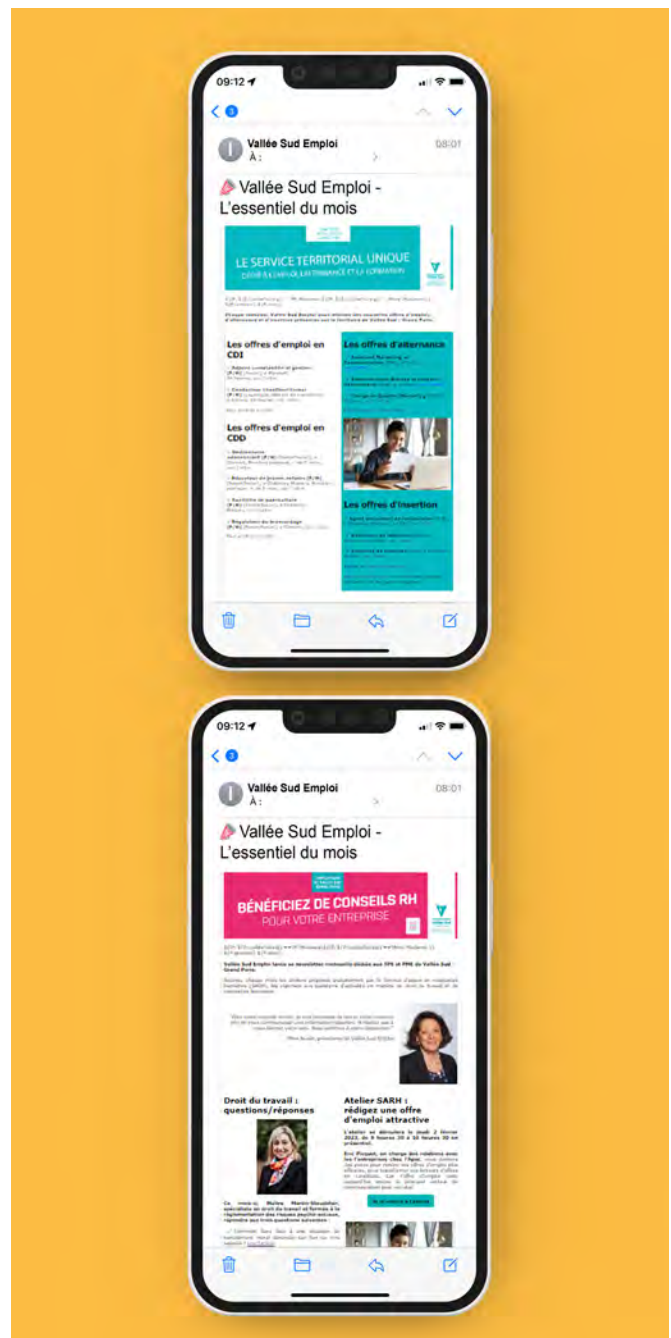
09:12

3

Vallée Sud Emploi
À :

08:01

Vallée Sud Emploi - L'essentiel du mois

LE SERVICE TERRITORIAL UNIQUE
DÉDIÉ À L'EMPLOI, À L'ALTERNANCE ET LA FORMATION

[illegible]

Les offres d'emploi en CDI

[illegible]

Les offres d'emploi en CDD

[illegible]

Les offres d'alternance

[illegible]

Les offres d'insertion

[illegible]

09:12

3

Vallée Sud Emploi
À :

08:01

Vallée Sud Emploi - L'essentiel du mois

BÉNÉFICIEZ DE CONSEILS RH
POUR VOTRE ENTREPRISE

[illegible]

Droit du travail : questions/réponses

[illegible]

Atelier SARH : rédigez une offre d'emploi attractive

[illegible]